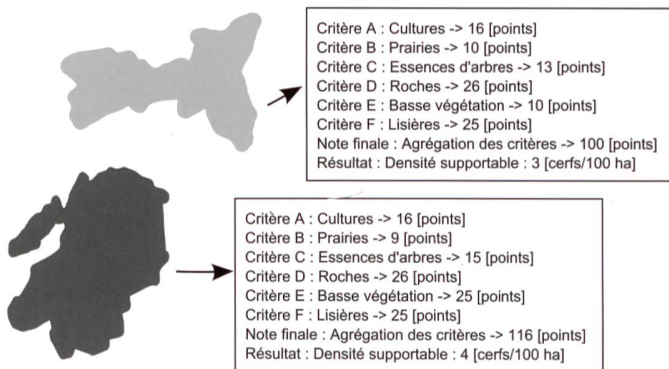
Critère A : Cultures -> 16 [points]
Critère B : Prairies -> 10 [points]
Critère C : Essences d'arbres -> 13 [points]
Critère D : Roches -> 26 [points]
Critère E : Basse végétation -> 10 [points]
Critère F : Lisières -> 25 [points]
Note finale : Agrégation des critères -> 100 [points]
Résultat : Densité supportable : 3 [cerfs/100 ha]

Critère A : Cultures -> 16 [points]
Critère B : Prairies -> 9 [points]
Critère C : Essences d'arbres -> 15 [points]
Critère D : Roches -> 26 [points]
Critère E : Basse végétation -> 25 [points]
Critère F : Lisières -> 25 [points]
Note finale : Agrégation des critères -> 116 [points]
Résultat : Densité supportable : 4 [cerfs/100 ha]